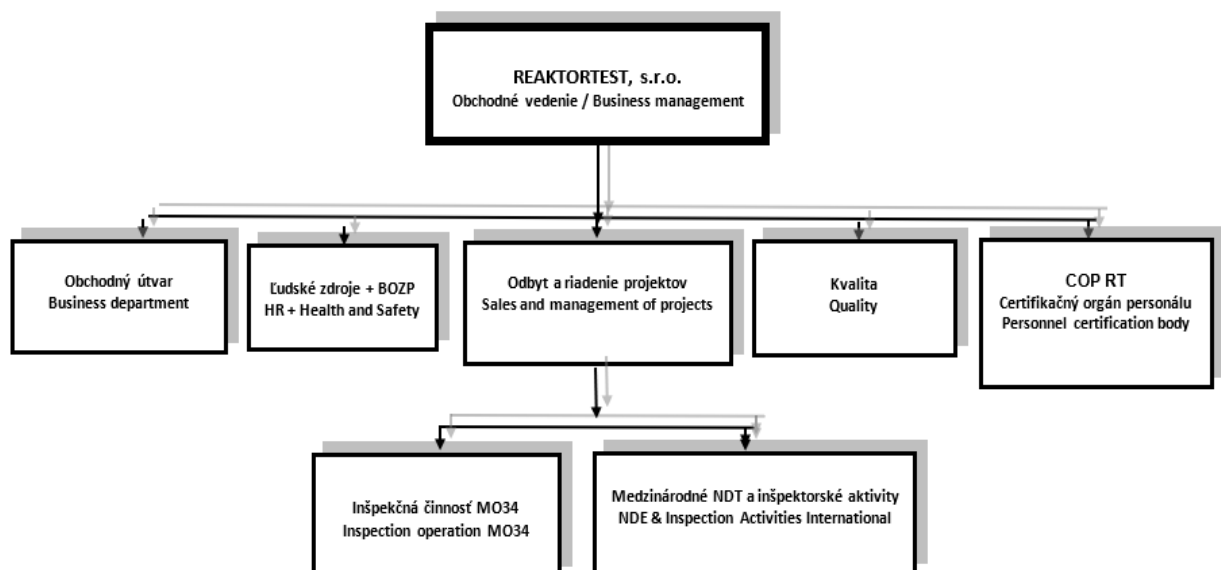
REAKTORTEST, s.r.o.
Obchodné vedenie / Business management

Obchodný útvar
Business department

Ľudské zdroje + BOZP
HR + Health and Safety

Odbyt a riadenie projektov
Sales and management of projects

Kvalita
Quality

COP RT
Certifikačný orgán personálu
Personnel certification body

Inšpekčná činnosť MO34
Inspection operation MO34

Medzinárodné NDT a inšpektorské aktivity
NDE & Inspection Activities International